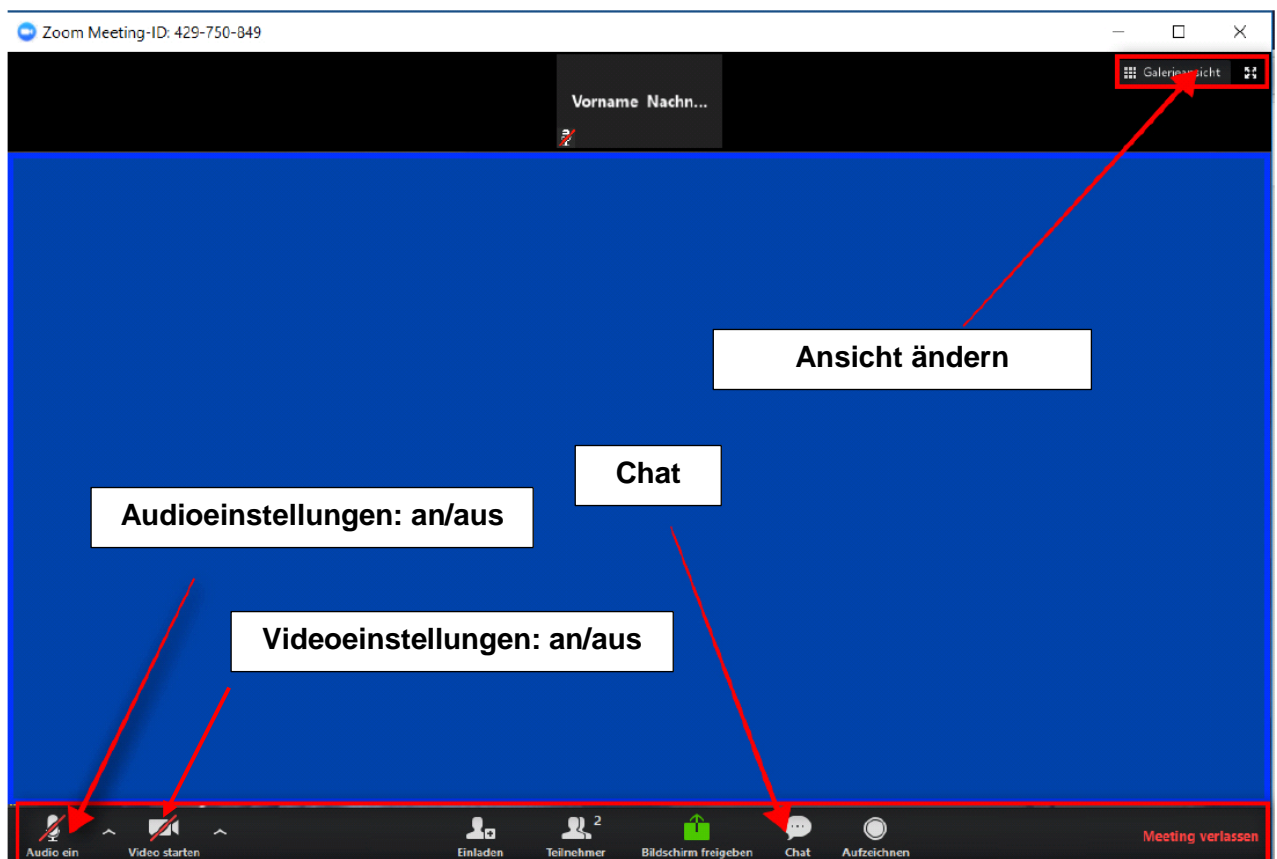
Zoom Meeting-ID: 429-750-849

Vorname Nachn...

Galerie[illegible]sicht

Ansicht ändern

Chat

Audioeinstellungen: an/aus

Videoeinstellungen: an/aus

Audio ein

Video starten

Einladen

Teilnehmer 2

Bildschirm freigeben

Chat

Aufzeichnen

Meeting verlassen